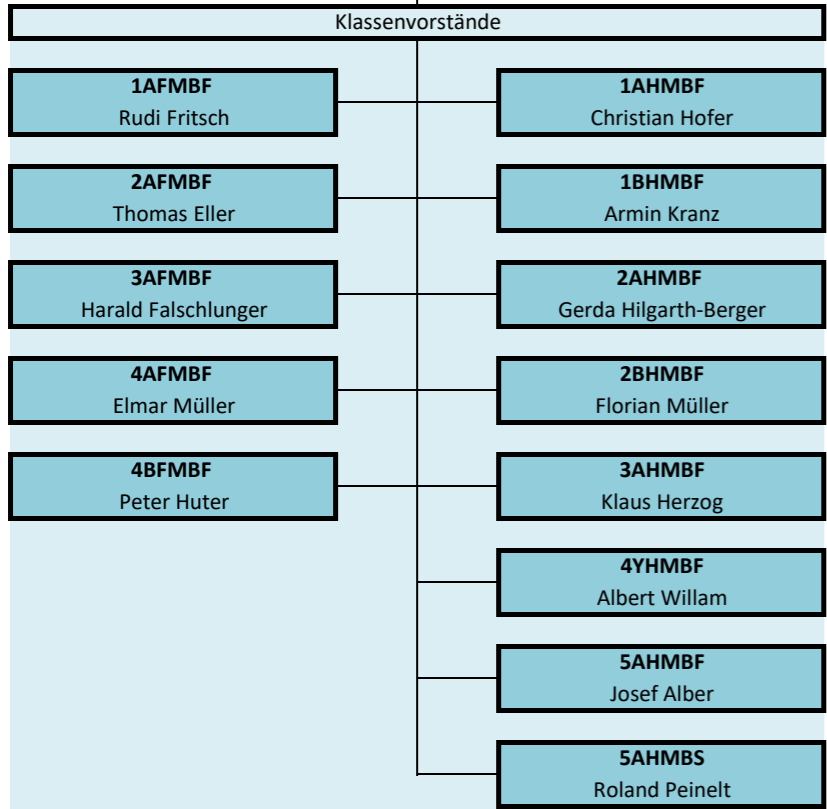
Klassenvorstände

1AFMBF
Rudi Fritsch

1AHMBF
Christian Hofer

2AFMBF
Thomas Eller

1BHMBF
Armin Kranz

3AFMBF
Harald Falschlunger

2AHMBF
Gerda Hilgarth-Berger

4AFMBF
Elmar Müller

2BHMBF
Florian Müller

4BFMBF
Peter Huter

3AHMBF
Klaus Herzog

4YHMBF
Albert Willam

5AHMBF
Josef Alber

5AHMBS
Roland Peinelt